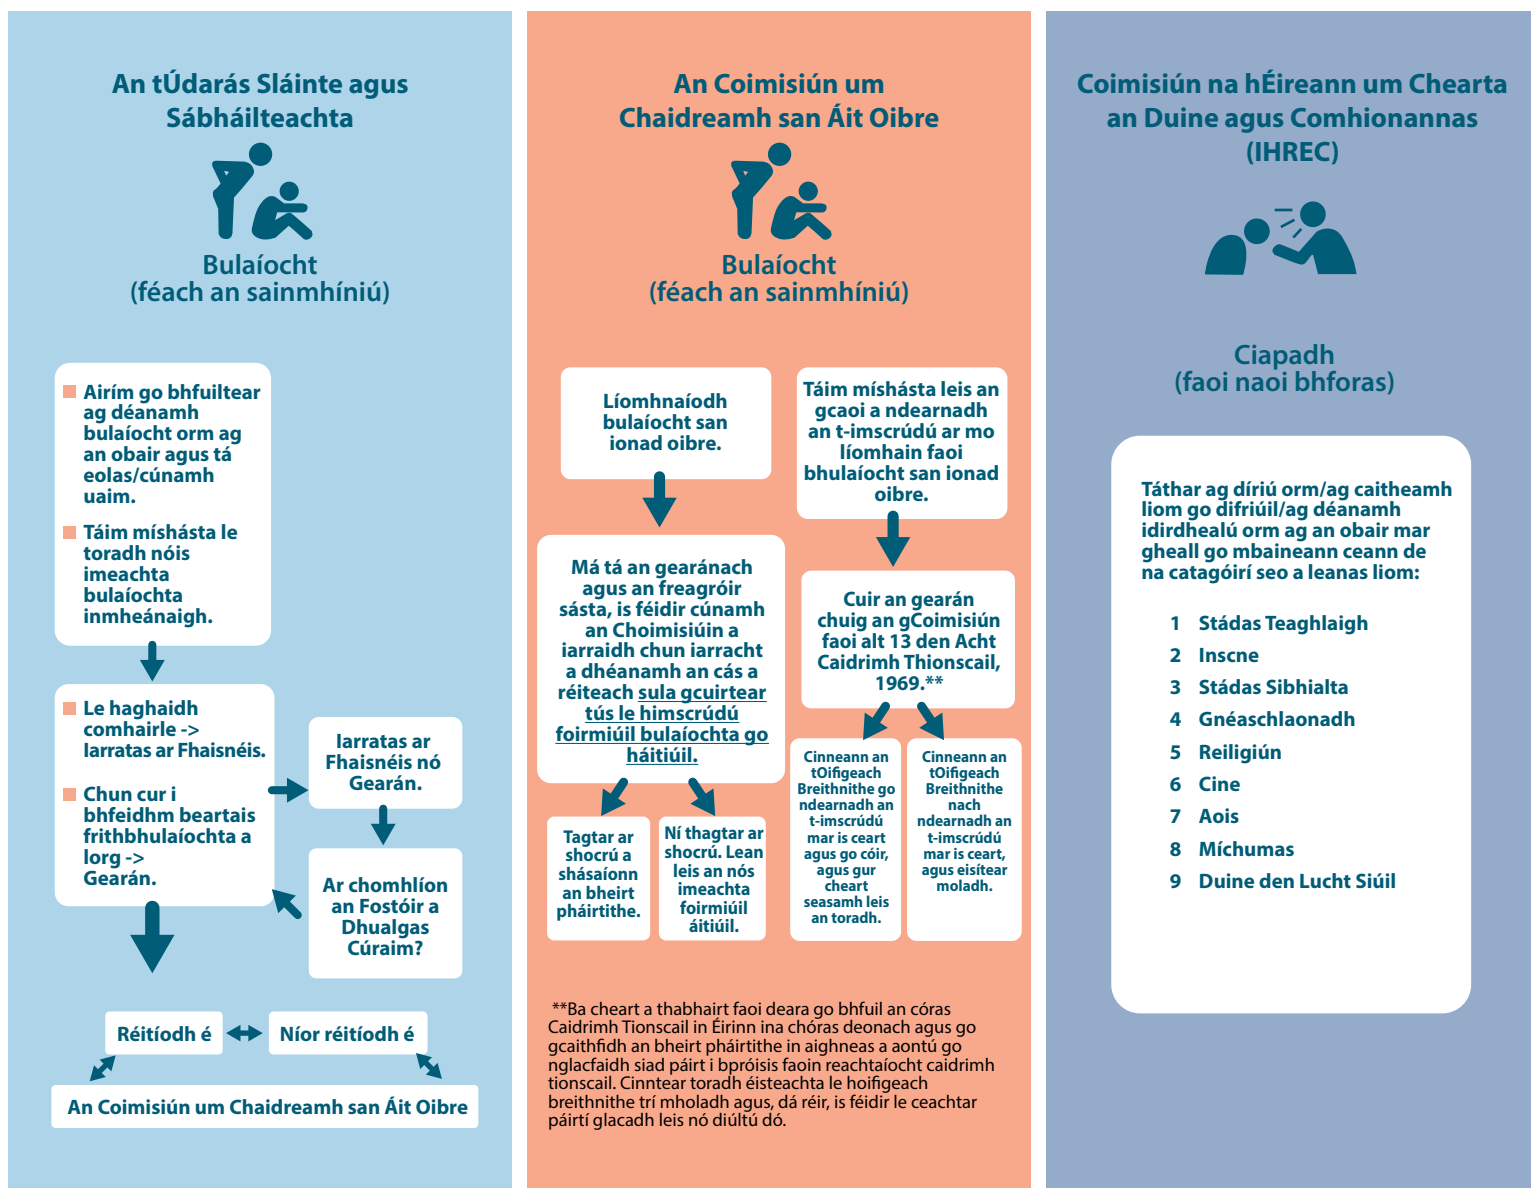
An tÚdarás Sláinte agus Sábháilteachta

Bulaíocht
(féach an sainmhíniú)

Airím go bhfuiltear ag déanamh bulaíocht orm ag an obair agus tá eolas/cúnamh uaim.

Táim míshásta le toradh nóis imeachta bulaíochta inmheánaigh.

Le haghaidh comhairle -> Iarratas ar Fhaisnéis.

Chun cur i bhfeidhm beartais frithbhulaíochta a lorg -> Gearán.

Iarratas ar Fhaisnéis nó Gearán.

Ar chomhlíon an Fostóir a Dhualgas Cúraim?

Réitíodh é

Níor réitíodh é

An Coimisiún um Chaidreamh san Áit Oibre

An Coimisiún um Chaidreamh san Áit Oibre

Bulaíocht
(féach an sainmhíniú)

Líomhnaíodh bulaíocht san ionad oibre.

Táim míshásta leis an gcaoi a ndearnadh an t-imscrúdú ar mo líomhain faoi bhulaíocht san ionad oibre.

Má tá an gearánach agus an freagróir sásta, is féidir cúnamh an Choimisiúin a iarraidh chun iarracht a dhéanamh an cás a réiteach sula gcuirtear tús le himscrúdú foirmiúil bulaíochta go háitiúil.

Cuir an gearán chuig an gCoimisiún faoi alt 13 den Acht Caidrimh Thionscail, 1969.**

Tagtar ar shocrú a shásaíonn an bheirt pháirtithe.

Ní thagtar ar shocrú. Lean leis an nós imeachta foirmiúil áitiúil.

Cinneann an tOifigeach Breithnithe go ndearnadh an t-imscrúdú mar is ceart agus go cóir, agus gur cheart seasamh leis an toradh.

Cinneann an tOifigeach Breithnithe nach ndearnadh an t-imscrúdú mar is ceart, agus eisítear moladh.

**Ba cheart a thabhairt faoi deara go bhfuil an córas Caidrimh Tionscail in Éirinn ina chóras deonach agus go gcaithfidh an bheirt pháirtithe in aighneas a aontú go nglacfaidh siad páirt i bpróisis faoin reachtaíocht caidrimh tionscail. Cinntear toradh éisteachta le hoifigeach breithnithe trí mholadh agus, dá réir, is féidir le ceachtar páirtí glacadh leis nó diúltú dó.

Coimisiún na hÉireann um Chearta an Duine agus Comhionannas (IHREC)

Ciapadh
(faoi naoi bhforas)

Táthar ag díriú orm/ag caitheamh liom go difriúil/ag déanamh idirdhealú orm ag an obair mar gheall go mbaineann ceann de na catagóirí seo a leanas liom:

1 Stádas Teaghlaigh
2 Inscne
3 Stádas Sibhialta
4 Gnéaschlaonadh
5 Reiligiún
6 Cine
7 Aois
8 Míchumas
9 Duine den Lucht Siúil